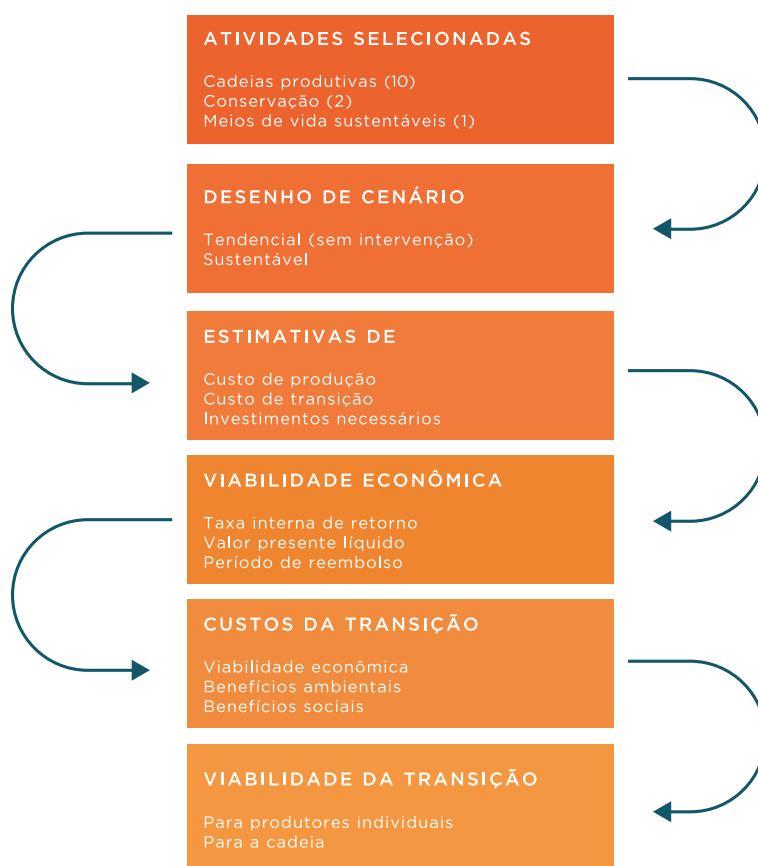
ATIVIDADES SELECIONADAS

Cadeias produtivas (10)
Conservação (2)
Meios de vida sustentáveis (1)

DESENHO DE CENÁRIO

Tendencial (sem intervenção)
Sustentável

ESTIMATIVAS DE

Custo de produção
Custo de transição
Investimentos necessários

VIABILIDADE ECONÔMICA

Taxa interna de retorno
Valor presente líquido
Período de reembolso

CUSTOS DA TRANSIÇÃO

Viabilidade econômica
Benefícios ambientais
Benefícios sociais

VIABILIDADE DA TRANSIÇÃO

Para produtores individuais
Para a cadeia